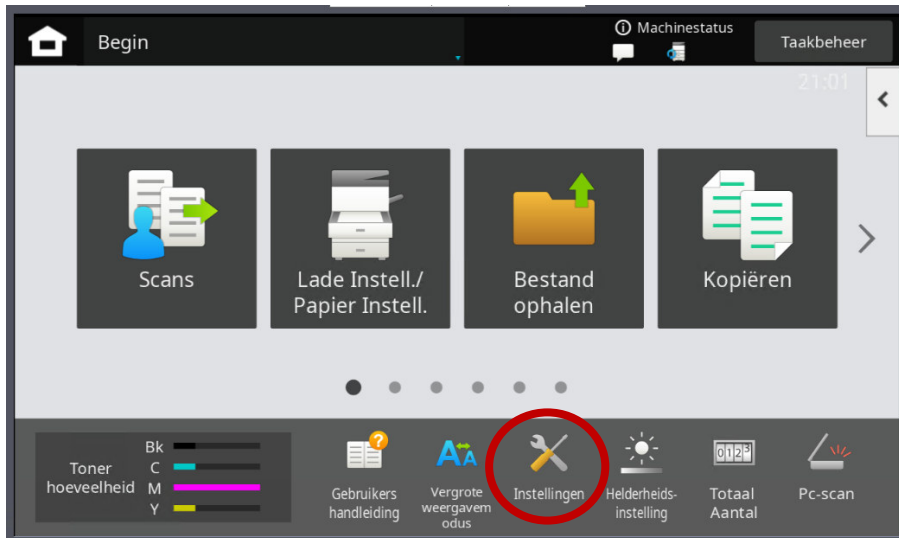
Begin

Machinestatus

Taakbeheer

21:01

Scans

Lade Instell./ Papier Instell.

Bestand ophalen

Kopiëren

Toner hoeveelheid

Bk

C

M

Y

Gebruikers handleiding

Vergrote weergavem odus

Instellingen

Helderheidsinstelling

Totaal Aantal

Pc-scan